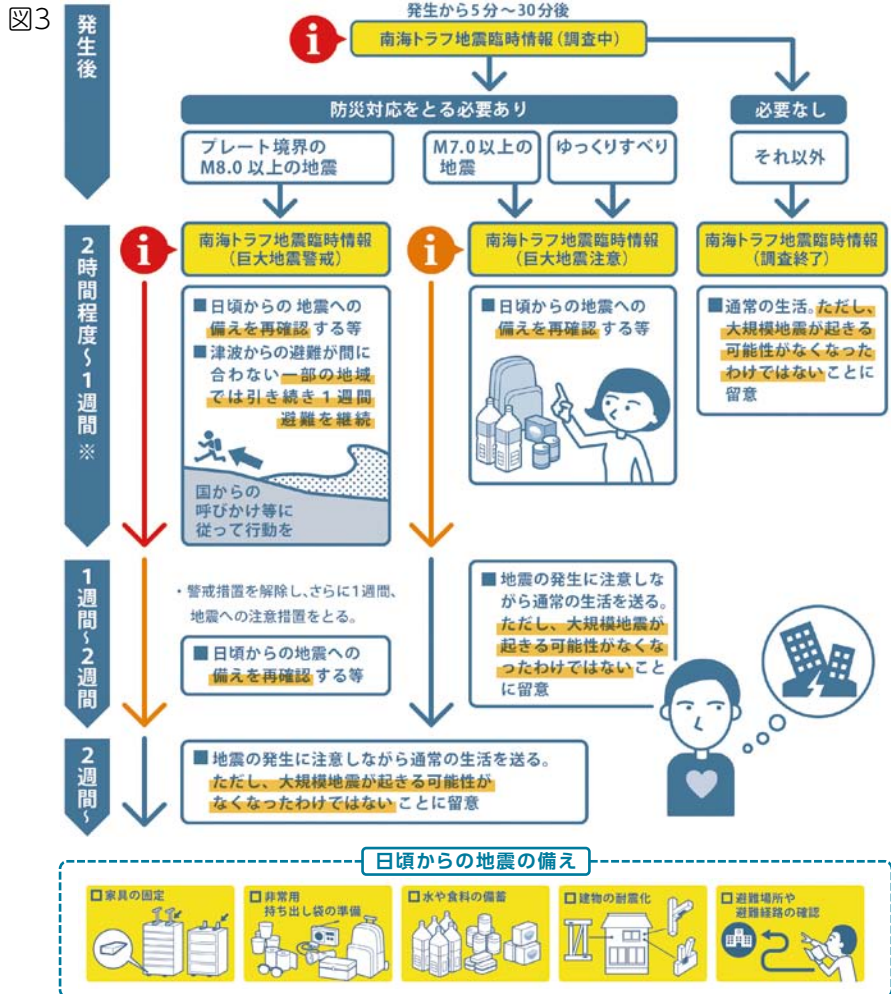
図3

発生後

発生から5分～30分後

南海トラフ地震臨時情報（調査中）

防災対応をとる必要あり

必要なし

プレート境界の M8.0 以上の地震

M7.0 以上の地震

ゆっくりすべり

それ以外

2時間程度～1週間※

南海トラフ地震臨時情報（巨大地震警戒）

南海トラフ地震臨時情報（巨大地震注意）

南海トラフ地震臨時情報（調査終了）

■日頃からの 地震への備えを再確認する等

■津波からの避難が間に合わない一部の地域では引き続き1週間避難を継続

国からの呼びかけ等に従って行動を

■日頃からの地震への備えを再確認する等

■通常の生活。ただし、大規模地震が起きる可能性がなくなったわけではないことに留意

1週間～2週間

・警戒措置を解除し､さらに1週間、地震への注意措置をとる。

■日頃からの地震への備えを再確認する等

■地震の発生に注意しながら通常の生活を送る。ただし、大規模地震が起きる可能性がなくなったわけではないことに留意

2週間～

■地震の発生に注意しながら通常の生活を送る。ただし、大規模地震が起きる可能性がなくなったわけではないことに留意

日頃からの地震の備え

□家具の固定

□非常用持ち出し袋の準備

□水や食料の備蓄

□建物の耐震化

□避難場所や避難経路の確認